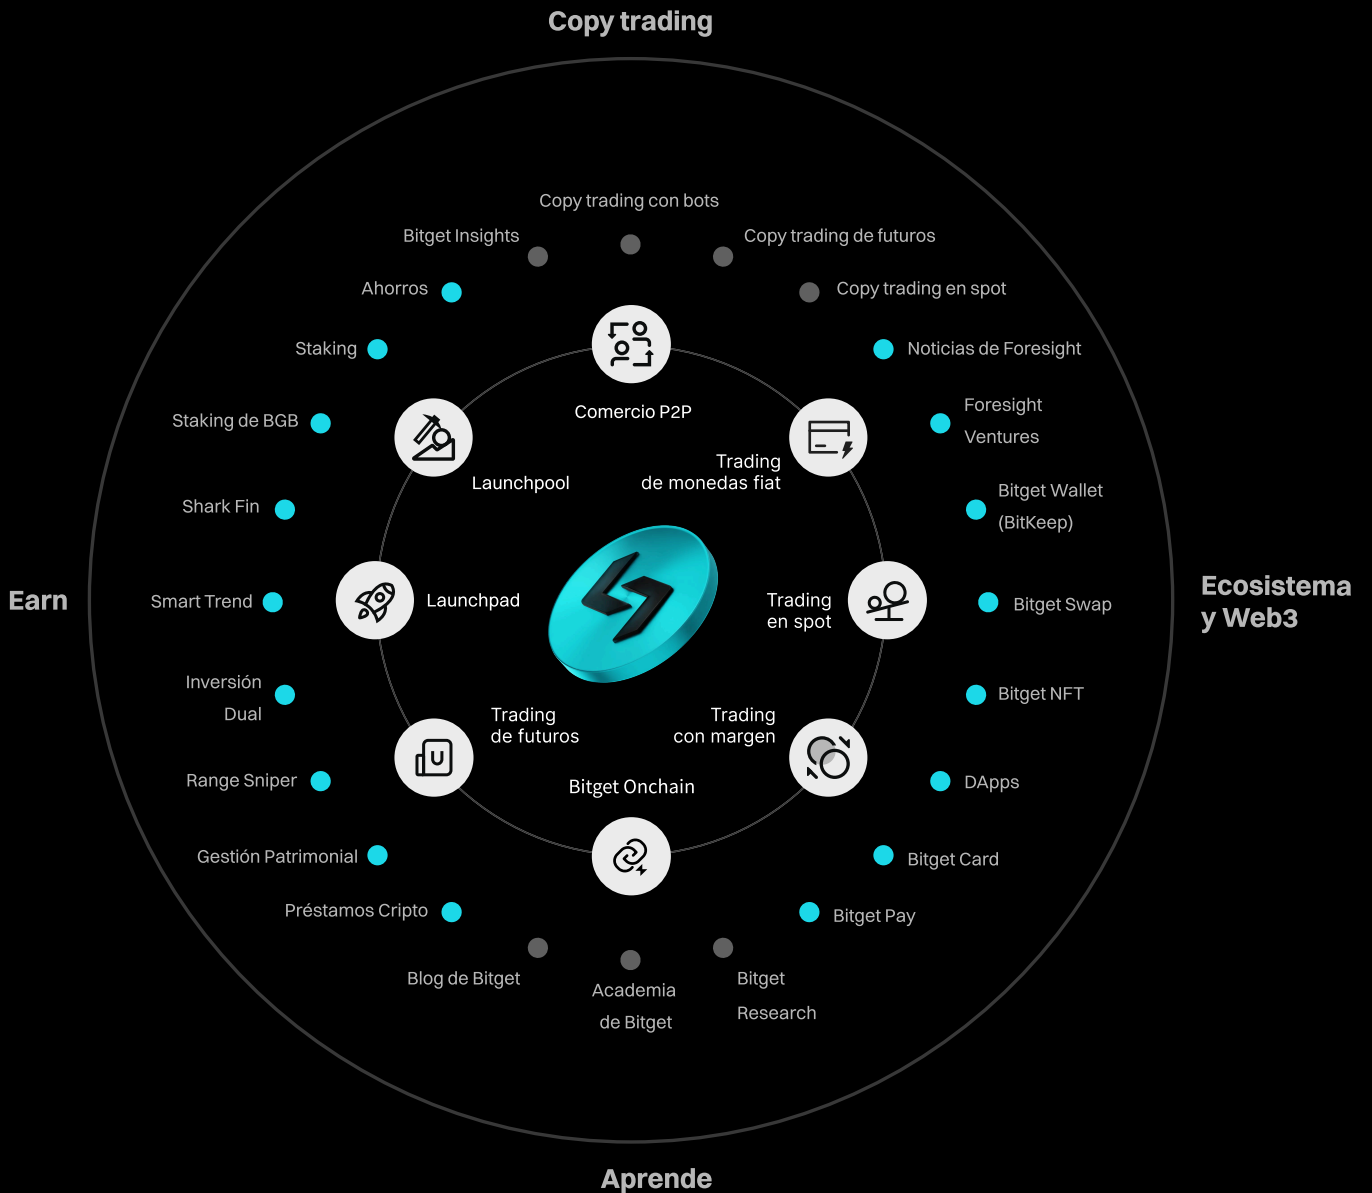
Copy trading

Copy trading con bots

Bitget Insights

Copy trading de futuros

Ahorros

Copy trading en spot

Staking

Noticias de Foresight

Comercio P2P

Staking de BGB

Foresight Ventures

Trading de monedas fiat

Launchpool

Shark Fin

Bitget Wallet (BitKeep)

Earn

Smart Trend

Launchpad

Trading en spot

Bitget Swap

Ecosistema y Web3

Inversión Dual

Bitget NFT

Trading de futuros

Trading con margen

Range Sniper

DApps

Bitget Onchain

Gestión Patrimonial

Bitget Card

Préstamos Cripto

Bitget Pay

Blog de Bitget

Academia de Bitget

Bitget Research

Aprende